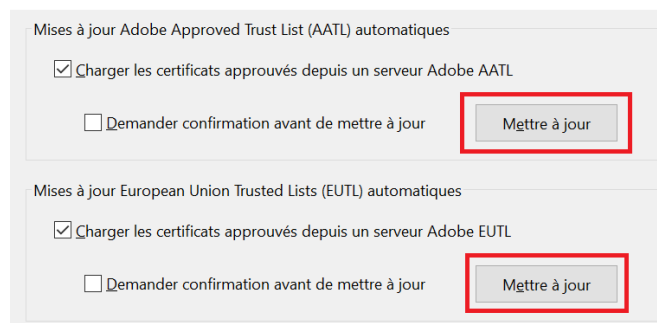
Mises à jour Adobe Approved Trust List (AATL) automatiques

Charger les certificats approuvés depuis un serveur Adobe AATL

Demander confirmation avant de mettre à jour

Mettre à jour

Mises à jour European Union Trusted Lists (EUTL) automatiques

Charger les certificats approuvés depuis un serveur Adobe EUTL

Demander confirmation avant de mettre à jour

Mettre à jour